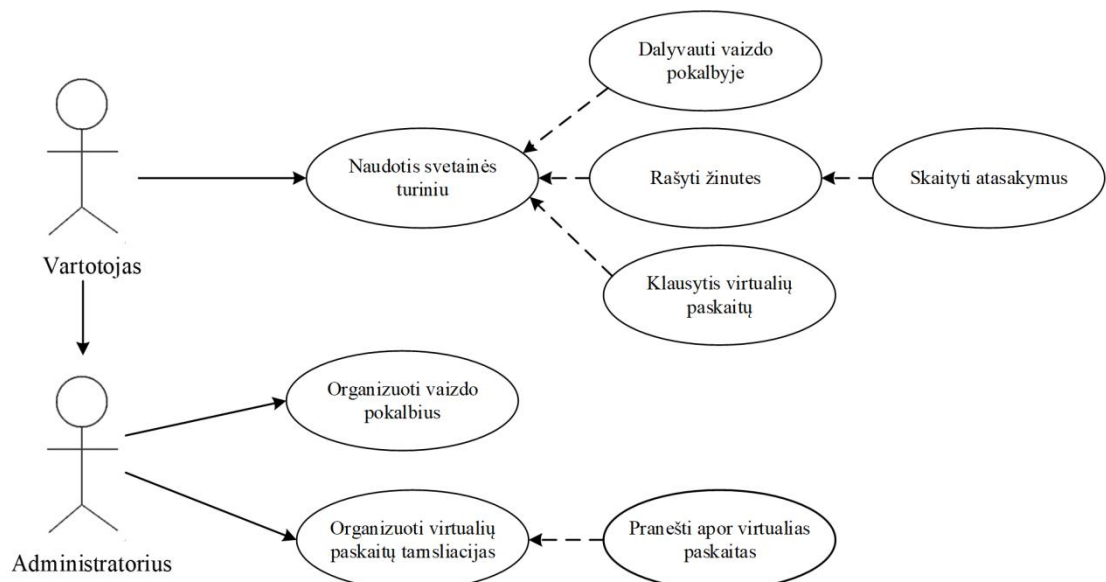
Dalyvauti vaizdo pokalbyje

Naudotis svetainės turiniu

Rašyti žinutes

Skaityti atasakymus

Klausytis virtualių paskaitų

Vartotojas

Organizuoti vaizdo pokalbius

Organizuoti virtualių paskaitų tamsliacijas

Pranešti apor virtualias paskaitas

Administratorius